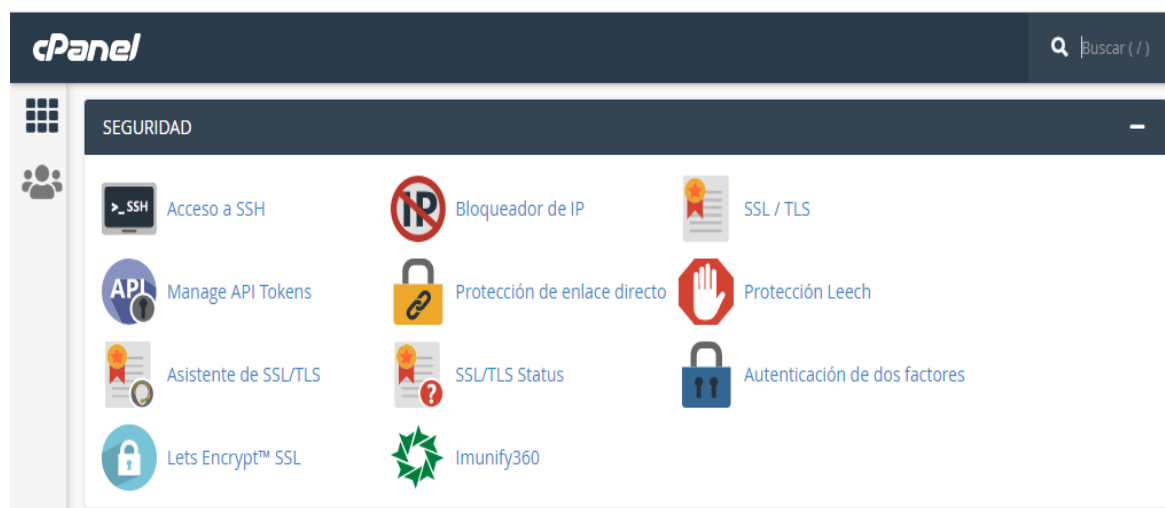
cPanel

Buscar ( / )

SEGURIDAD

–

>_ SSH

Acceso a SSH

IP

Bloqueador de IP

SSL / TLS

API

Manage API Tokens

Protección de enlace directo

Protección Leech

Asistente de SSL/TLS

SSL/TLS Status

Autenticación de dos factores

Lets Encrypt™ SSL

Imunify360